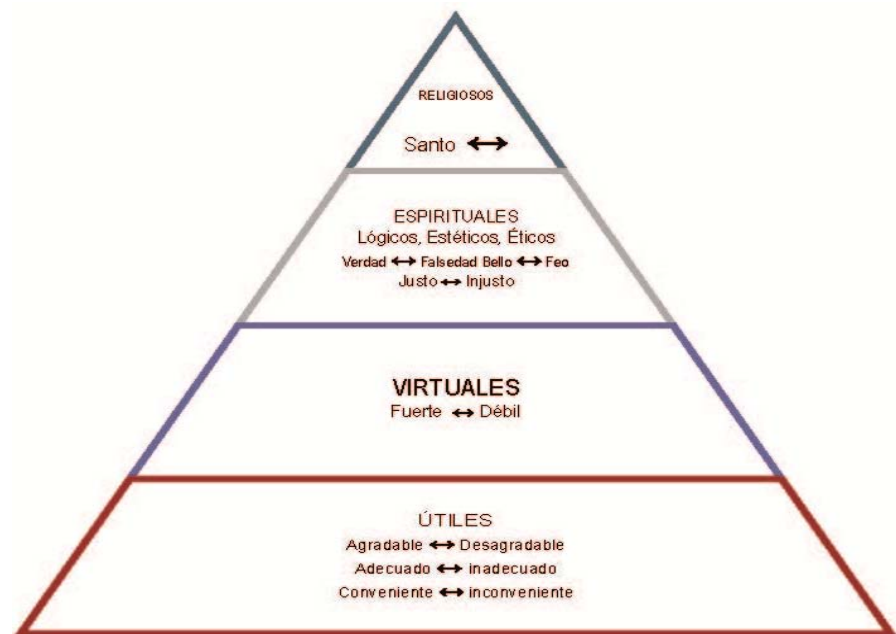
RELIGIOSOS

Santo ⟷

ESPIRITUALES
Lógicos, Estéticos, Éticos
Verdad ⟷ Falsedad Bello ⟷ Feo
Justo ⟷ Injusto

VIRTUALES
Fuerte ⟷ Débil

ÚTILES
Agradable ⟷ Desagradable
Adecuado ⟷ inadecuado
Conveniente ⟷ inconveniente